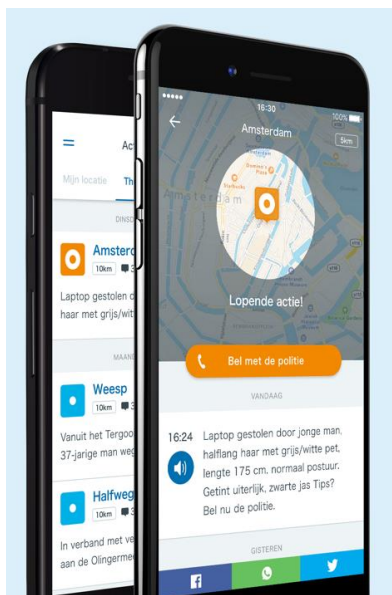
Act

Mijn locatie

Th

DINSD

Amsterd

10km 3

Laptop gestolen d haar met grijs/witt

MAAN

Weesp

10km 3

Vanuit het Tergoo 37-jarige man weg

Halfweg

10km 3

In verband met ve aan de Olingerme

16:30

100%

Amsterdam

5km

Amsterdam

Lopende actie!

Bel met de politie

VANDAAG

16:24 Laptop gestolen door jonge man, halflang haar met grijs/witte pet, lengte 175 cm, normaal postuur. Getint uiterlijk, zwarte jas Tips? Bel nu de politie.

GISTEREN